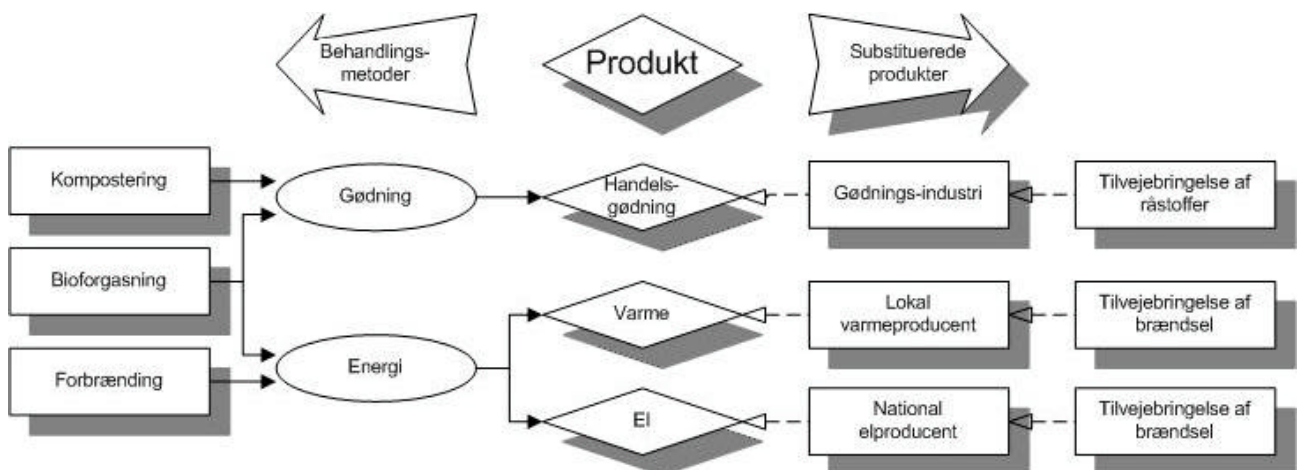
Behandlingsmetoder

Produkt

Substituerede produkter

Kompostering

Bioforgasning

Forbrænding

Gødning

Energi

Handelsgødning

Varme

El

Gødnings-industri

Lokal varmeproducent

National elproducent

Tilvejebringelse af råstoffer

Tilvejebringelse af brændsel

Tilvejebringelse af brændsel